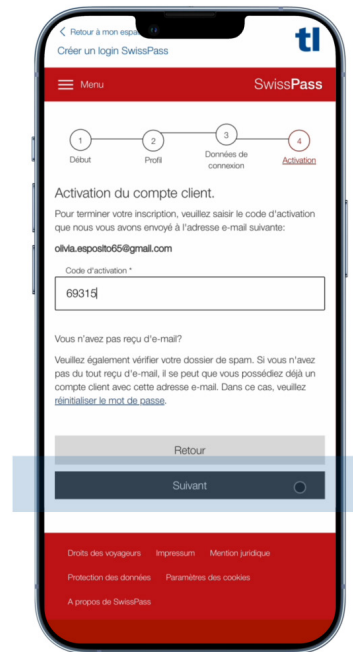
< Retour à mon espa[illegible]
Créer un login SwissPass

tl

Menu

SwissPass

1
Début

2
Profil

3
Données de connexion

4
Activation

Activation du compte client.

Pour terminer votre inscription, veuillez saisir le code d'activation que nous vous avons envoyé à l'adresse e-mail suivante:

olivia.esposito65@gmail.com

Code d'activation *

69315

Vous n'avez pas reçu d'e-mail?

Veuillez également vérifier votre dossier de spam. Si vous n'avez pas du tout reçu d'e-mail, il se peut que vous possédiez déjà un compte client avec cette adresse e-mail. Dans ce cas, veuillez réinitialiser le mot de passe.

Retour

Suivant

Droits des voyageurs   Impressum   Mention juridique

Protection des données   Paramètres des cookies

A propos de SwissPass